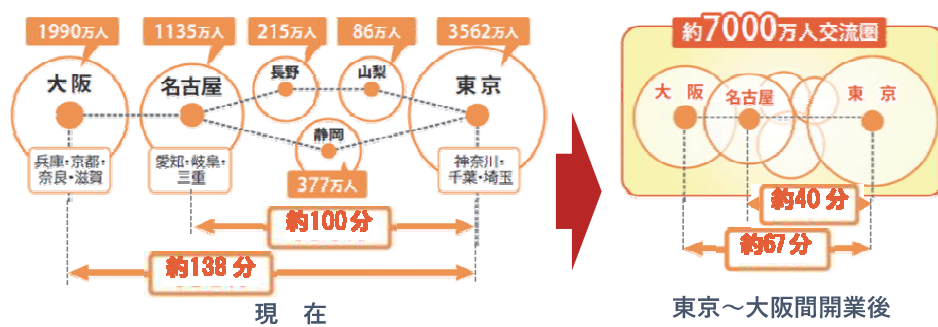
1990万人

1135万人

215万人

86万人

3562万人

大阪

名古屋

長野

山梨

東京

静岡

兵庫・京都・奈良・滋賀

愛知・岐阜・三重

神奈川・千葉・埼玉

377万人

約100分

約138分

現　在

約7000万人交流圏

大　阪

名古屋

東　京

約40分

約67分

東京～大阪間開業後